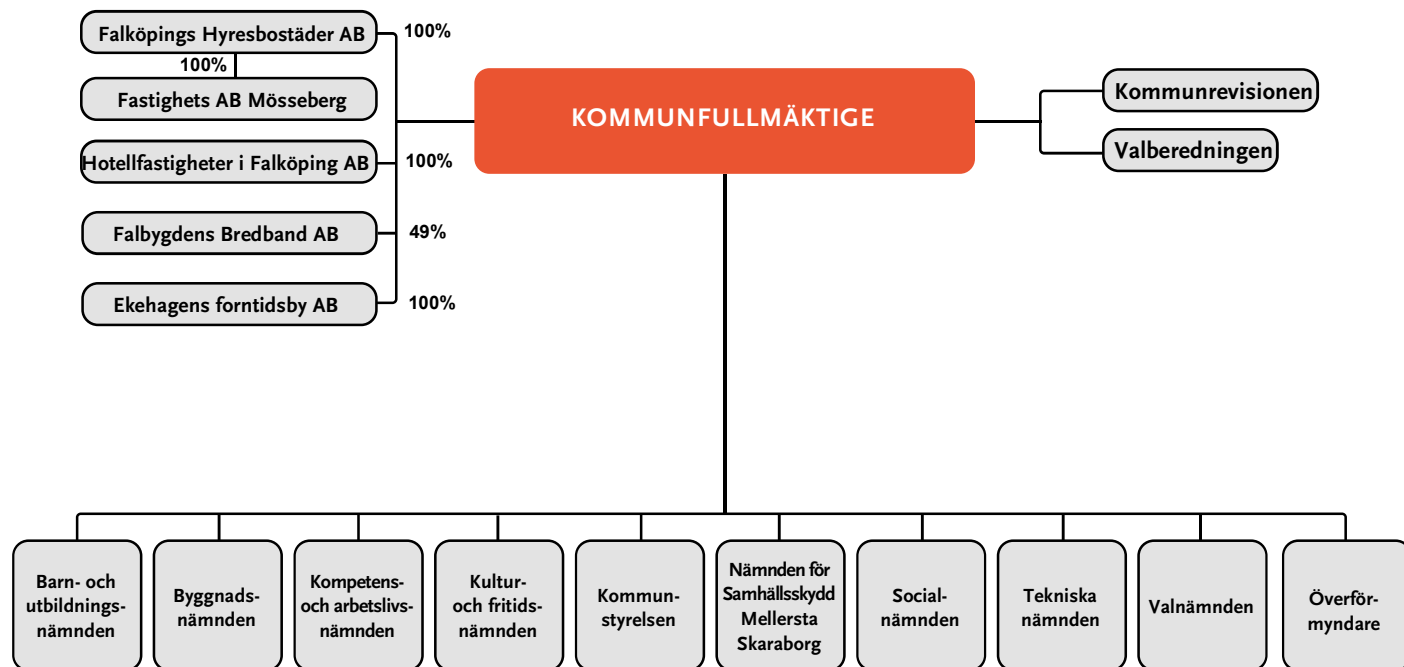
Falköpings Hyresbostäder AB
100%
100%
Fastighets AB Mösseberg
Hotellfastigheter i Falköping AB
100%
Falbygdens Bredband AB
49%
Ekehagens forntidsby AB
100%

KOMMUNFULLMÄKTIGE

Kommunrevisionen
Valberedningen

Barn- och utbildningsnämnden
Byggnadsnämnden
Kompetens- och arbetslivsnämnden
Kultur- och fritidsnämnden
Kommunstyrelsen
Nämnden för Samhällsskydd Mellersta Skaraborg
Socialnämnden
Tekniska nämnden
Valnämnden
Överförmyndare